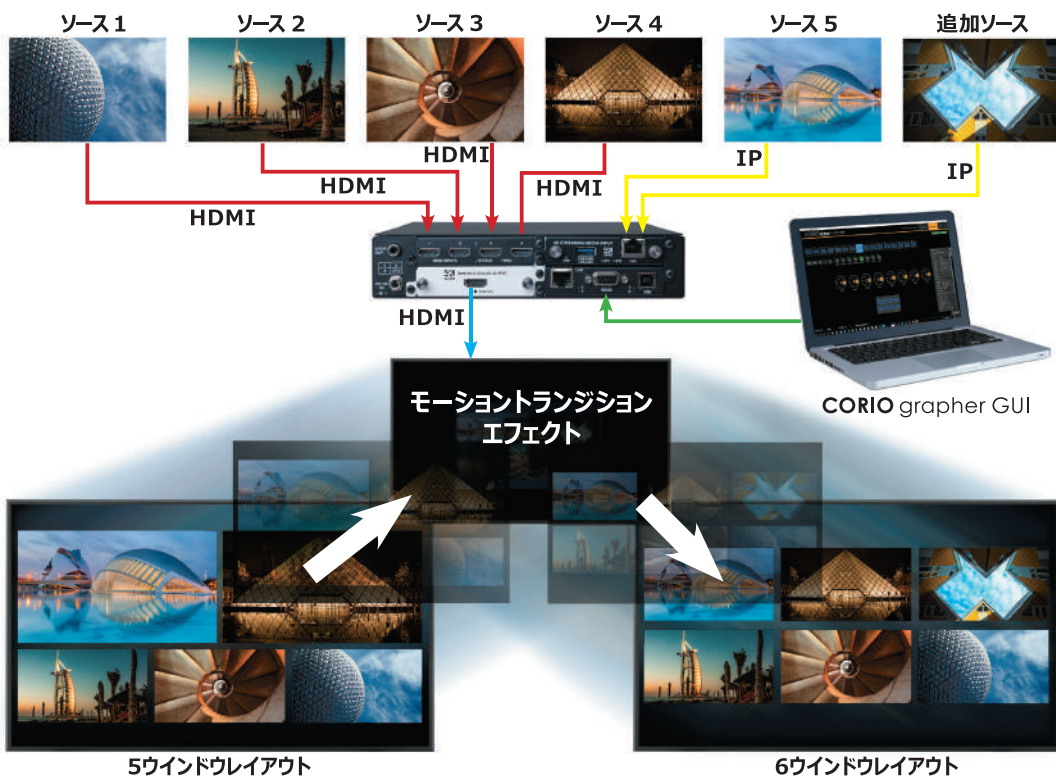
ソース 1

ソース 2

ソース 3

ソース 4

ソース 5

追加ソース

HDMI

HDMI

HDMI

HDMI

IP

IP

HDMI

CORIO grapher GUI

モーショントランジション
エフェクト

5ウインドウレイアウト

6ウインドウレイアウト